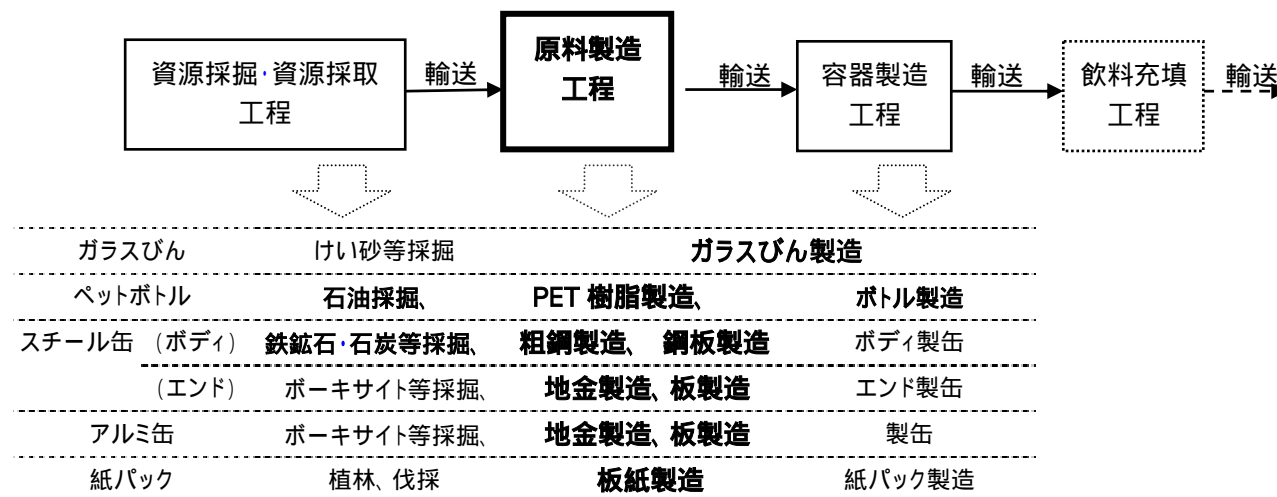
資源採掘･資源採取工程 輸送 原料製造工程 輸送 容器製造工程 輸送 飲料充填工程 輸送

| | | | |
|---|---|---|---|
| ガラスびん | けい砂等採掘 | ガラスびん製造 | |
| ペットボトル | 石油採掘、 | PET 樹脂製造、 | ボトル製造 |
| スチール缶 (ボディ) | 鉄鉱石･石炭等採掘、 | 粗鋼製造、 鋼板製造 | ボディ製缶 |
| (エンド) | ボーキサイト等採掘、 | 地金製造、板製造 | エンド製缶 |
| アルミ缶 | ボーキサイト等採掘、 | 地金製造、板製造 | 製缶 |
| 紙パック | 植林、伐採 | 板紙製造 | 紙パック製造 |